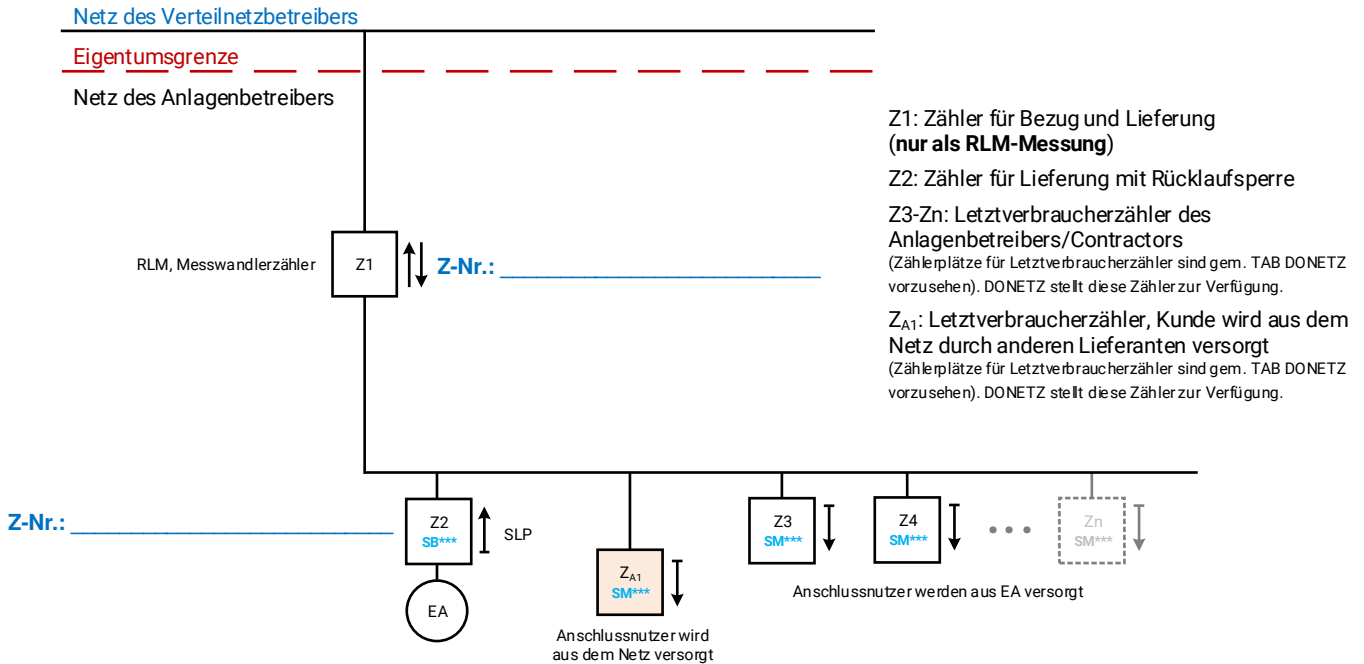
Netz des Verteilnetzbetreibers

Eigentumsgrenze

Netz des Anlagenbetreibers

Z1: Zähler für Bezug und Lieferung (**nur als RLM-Messung**)

Z2: Zähler für Lieferung mit Rücklaufsperre

Z3-Zn: Letztverbraucherzähler des Anlagenbetreibers/Contractors
(Zählerplätze für Letztverbraucherzähler sind gem. TAB DONETZ vorzusehen). DONETZ stellt diese Zähler zur Verfügung.

$Z_{A1}$: Letztverbraucherzähler, Kunde wird aus dem Netz durch anderen Lieferanten versorgt
(Zählerplätze für Letztverbraucherzähler sind gem. TAB DONETZ vorzusehen). DONETZ stellt diese Zähler zur Verfügung.

RLM, Messwandlerzähler

Z1

Z-Nr.: ____________________________

Z-Nr.: ____________________________

Z2
SB***

SLP

EA

$Z_{A1}$
SM***

Anschlussnutzer wird aus dem Netz versorgt

Z3
SM***

Z4
SM***

• • •

Zn
SM***

Anschlussnutzer werden aus EA versorgt